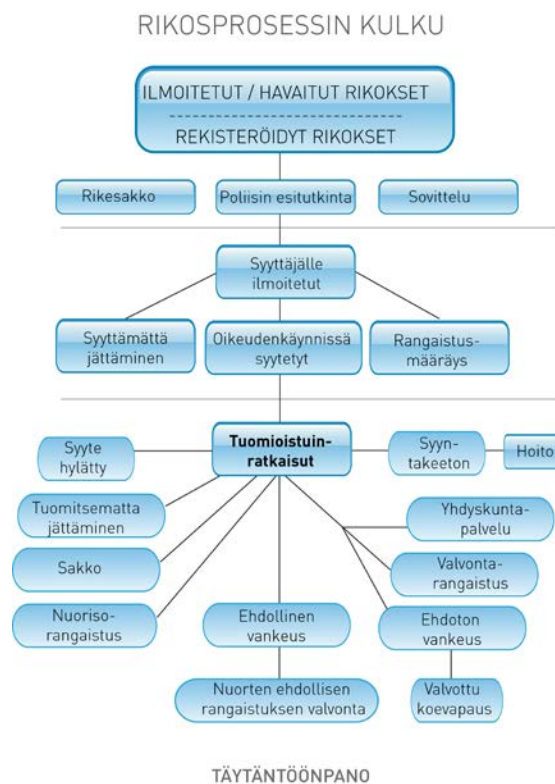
RIKOSPROSESSIN KULKU

ILMOITETUT / HAVAITUT RIKOKSET

REKISTERÖIDYT RIKOKSET

Rikesakko

Poliisin esitutkinta

Sovittelu

Syyttäjälle ilmoitetut

Syyttämättä jättäminen

Oikeudenkäynnissä syytetyt

Rangaistusmääräys

Tuomioistuinratkaisut

Syyte hylätty

Syyntakeeton

Hoito

Tuomitsematta jättäminen

Yhdyskuntapalvelu

Sakko

Valvontarangaistus

Nuorisorangaistus

Ehdollinen vankeus

Ehdoton vankeus

Nuorten ehdollisen rangaistuksen valvonta

Valvottu koevapaus

TÄYTÄNTÖÖNPANO